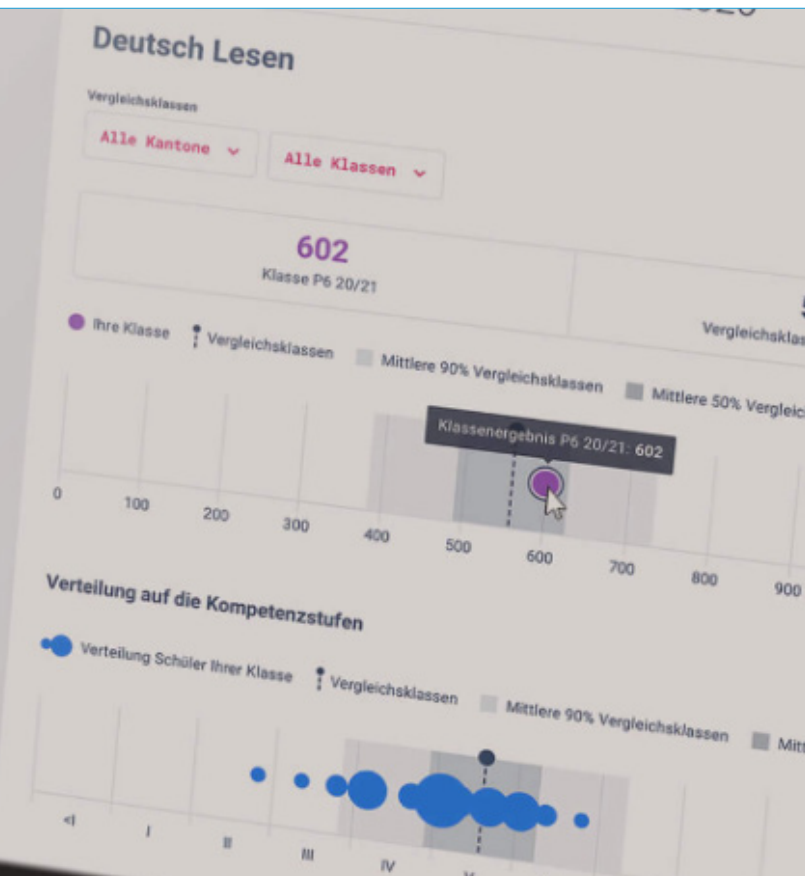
Deutsch Lesen

Vergleichsklassen

Alle Kantone

Alle Klassen

602
Klasse P6 20/21

Vergleichskla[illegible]

Ihre Klasse
Vergleichsklassen
Mittlere 90% Vergleichsklassen
Mittlere 50% Vergleic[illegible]

Klassenergebnis P6 20/21: 602

0
100
200
300
400
500
600
700
800
900

Verteilung auf die Kompetenzstufen

Verteilung Schüler Ihrer Klasse
Vergleichsklassen
Mittlere 90% Vergleichsklassen
Mitt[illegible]

<I
I
II
III
IV
V